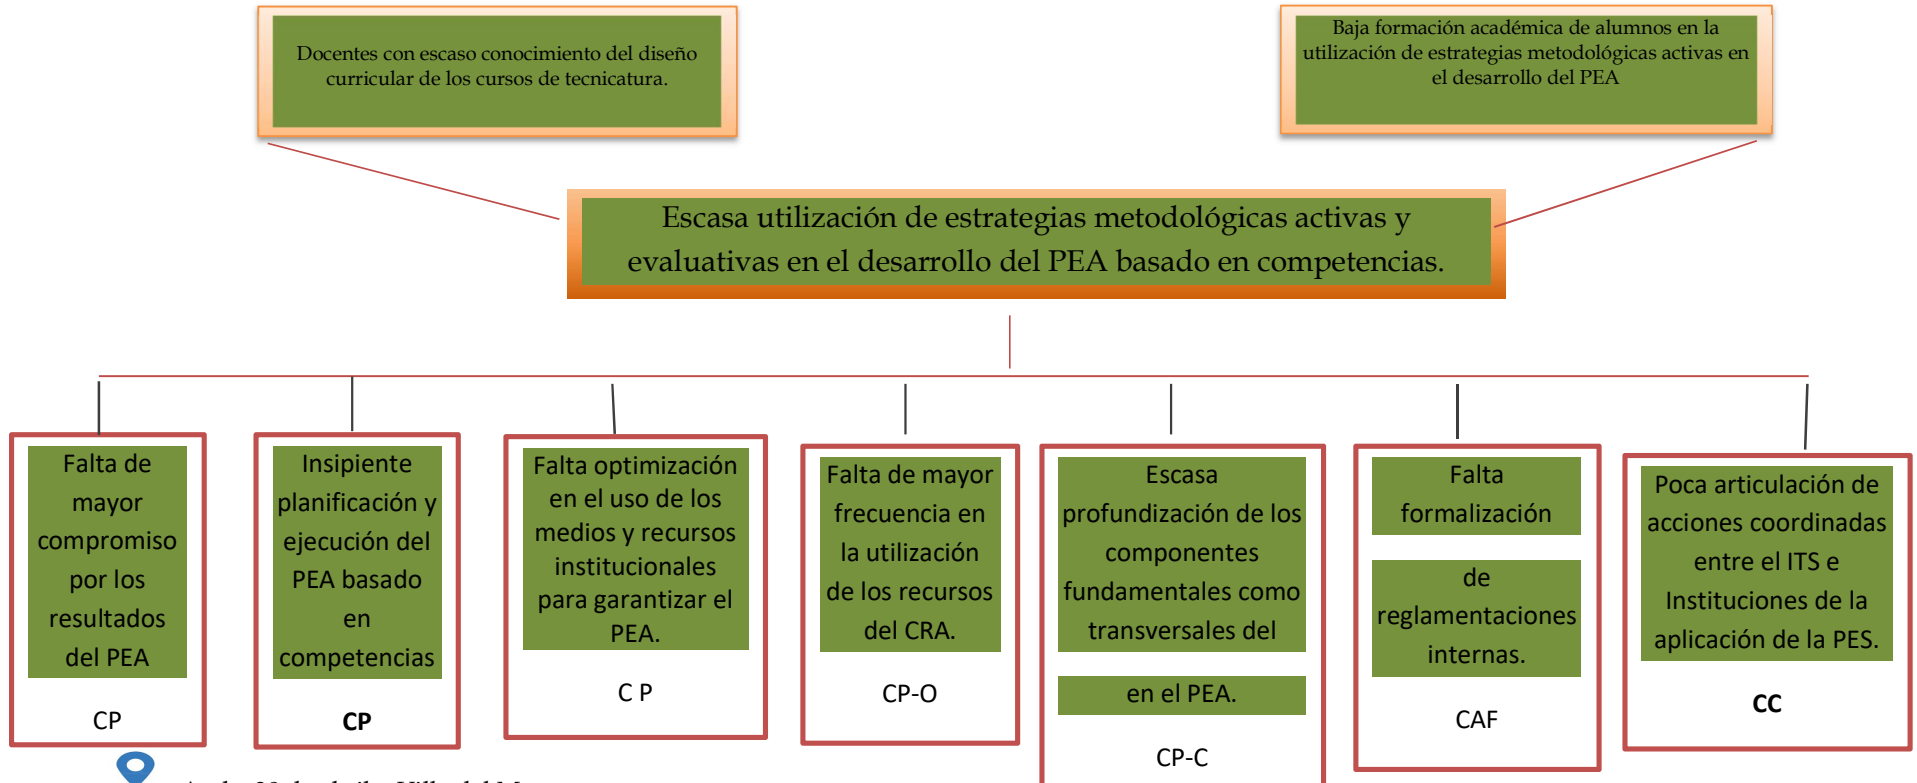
Docentes con escaso conocimiento del diseño curricular de los cursos de tecnicatura.

Baja formación académica de alumnos en la utilización de estrategias metodológicas activas en el desarrollo del PEA

Escasa utilización de estrategias metodológicas activas y evaluativas en el desarrollo del PEA basado en competencias.

Falta de mayor compromiso por los resultados del PEA

CP

Insipiente planificación y ejecución del PEA basado en competencias

**CP**

Falta optimización en el uso de los medios y recursos institucionales para garantizar el PEA.

C P

Falta de mayor frecuencia en la utilización de los recursos del CRA.

CP-O

Escasa profundización de los componentes fundamentales como transversales del

en el PEA.

CP-C

Falta formalización

de reglamentaciones internas.

CAF

Poca articulación de acciones coordinadas entre el ITS e Instituciones de la aplicación de la PES.

**CC**

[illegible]